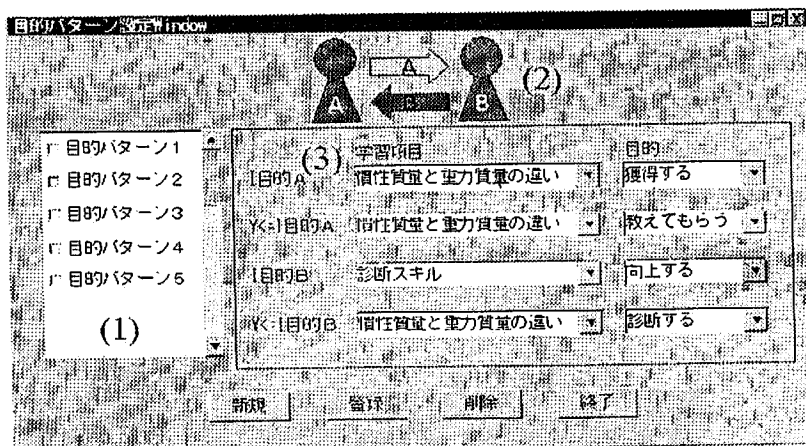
目的パターン設定Window

A

B

A

B

(2)

目的パターン1
目的パターン2
目的パターン3
目的パターン4
目的パターン5

(1)

(3)

| | 学習項目 | 目的 |
|---|---|---|
| I目的A | 慣性質量と重力質量の違い | 獲得する |
| Y<=I目的A | 慣性質量と重力質量の違い | 教えてもらう |
| I目的B | 診断スキル | 向上する |
| Y<=I目的B | 慣性質量と重力質量の違い | 診断する |

新規 登録 削除 終了